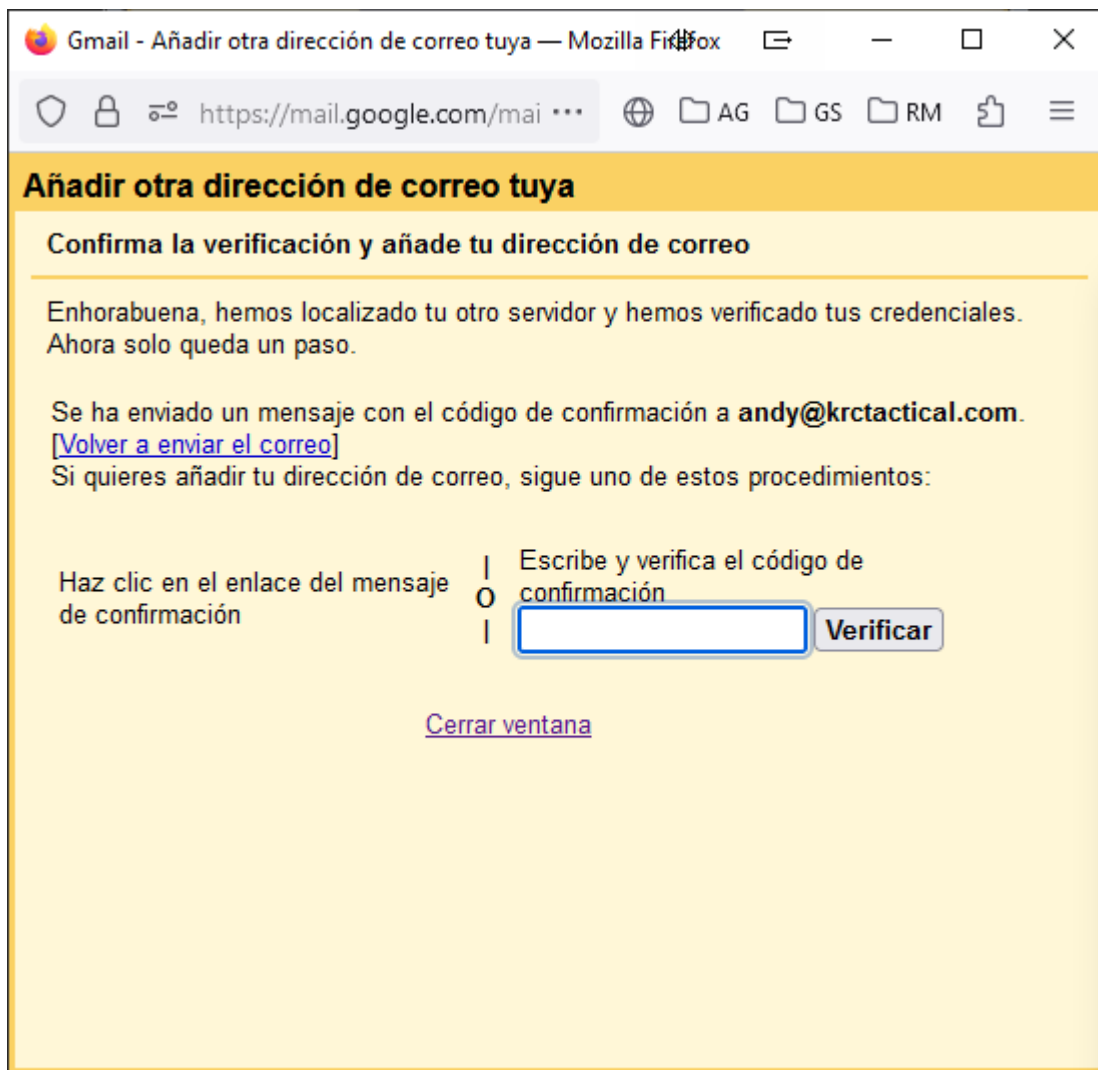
Gmail - Añadir otra dirección de correo tuya — Mozilla Firefox

https://mail.google.com/mai ···

AG GS RM

Añadir otra dirección de correo tuya

Confirma la verificación y añade tu dirección de correo

Enhorabuena, hemos localizado tu otro servidor y hemos verificado tus credenciales. Ahora solo queda un paso.

Se ha enviado un mensaje con el código de confirmación a **andy@krctactical.com**. [Volver a enviar el correo]
Si quieres añadir tu dirección de correo, sigue uno de estos procedimientos:

Haz clic en el enlace del mensaje de confirmación

O

Escribe y verifica el código de confirmación

Verificar

Cerrar ventana